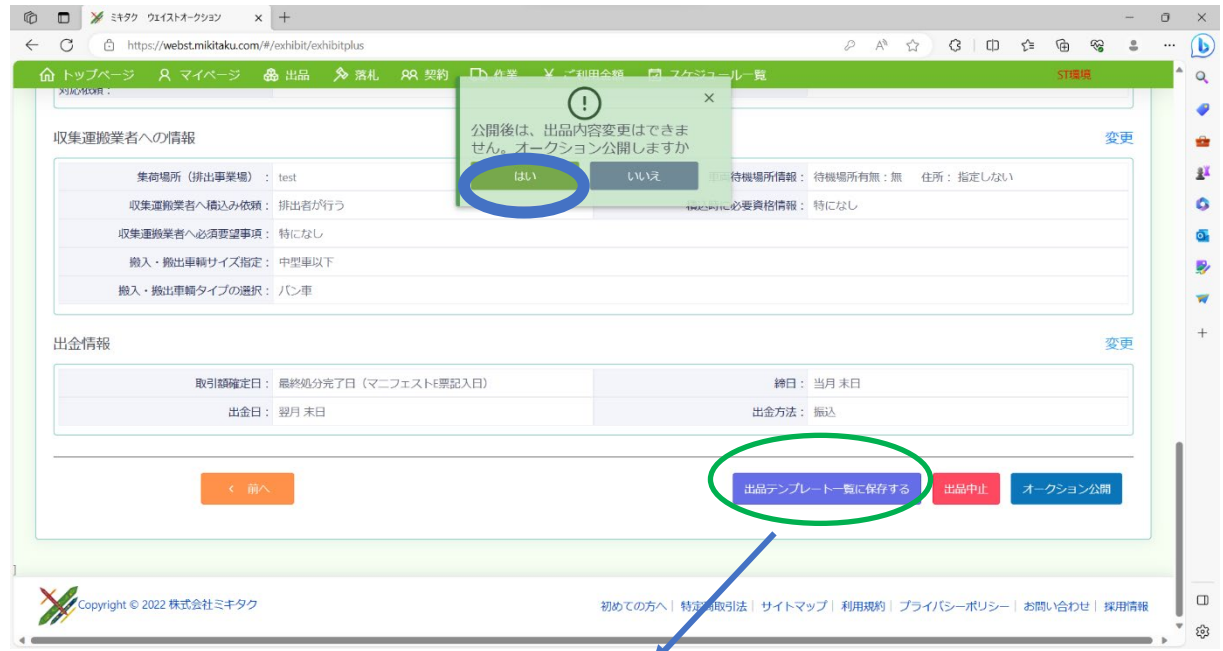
ミキタク ウェイストオークション ×

https://webst.mikitaku.com/#/exhibit/exhibitplus

トップページ マイページ 出品 落札 契約 作業 ご利用金額 スケジュール一覧 ST環境

対応依頼：

!

公開後は、出品内容変更はできません。オークション公開しますか

はい いいえ

収集運搬業者への情報 変更

| 集荷場所（排出事業場）： | test | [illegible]待機場所情報： | 待機場所有無：無　住所：指定しない |
|---|---|---|---|
| 収集運搬業者へ積込み依頼： | 排出者が行う | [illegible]必要資格情報： | 特になし |
| 収集運搬業者へ必須要望事項： | 特になし | | |
| 搬入・搬出車輌サイズ指定： | 中型車以下 | | |
| 搬入・搬出車輌タイプの選択： | バン車 | | |

出金情報 変更

| 取引額確定日： | 最終処分完了日（マニフェストE票記入日） | 締日： | 当月 末日 |
|---|---|---|---|
| 出金日： | 翌月 末日 | 出金方法： | 振込 |

< 前へ

出品テンプレート一覧に保存する 出品中止 オークション公開

Copyright © 2022 株式会社ミキタク

初めての方へ | 特定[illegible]取引法 | サイトマップ | 利用規約 | プライバシーポリシー | お問い合わせ | 採用情報